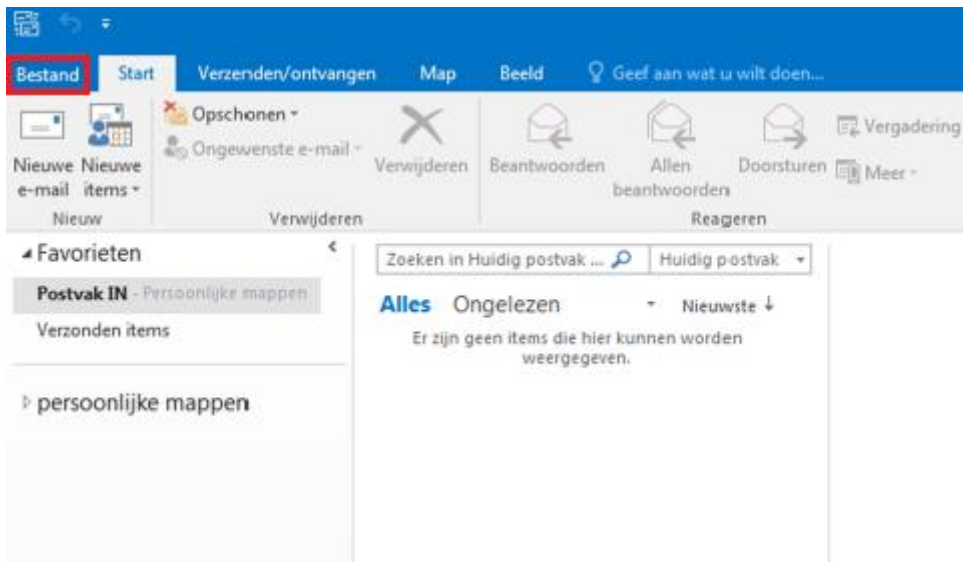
Bestand Start Verzenden/ontvangen Map Beeld Geef aan wat u wilt doen...

Nieuwe e-mail Nieuwe items
Nieuw

Opschonen
Ongewenste e-mail
Verwijderen
Verwijderen

Beantwoorden Allen beantwoorden Doorsturen
Vergadering
Meer
Reageren

Favorieten
Postvak IN - Persoonlijke mappen
Verzonden items

persoonlijke mappen

Zoeken in Huidig postvak ...
Huidig postvak

Alles Ongelezen
Nieuwste

Er zijn geen items die hier kunnen worden weergegeven.